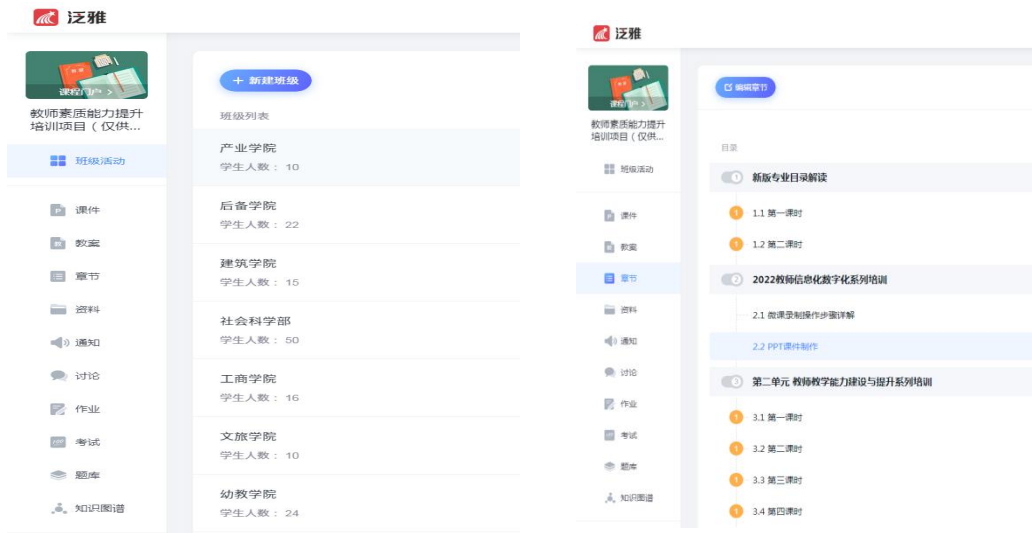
泛雅

课程门户 >

教师素质能力提升培训项目（仅供...

班级活动

课件

教案

章节

资料

通知

讨论

作业

考试

题库

知识图谱

+ 新建班级

班级列表

产业学院
学生人数：10

后备学院
学生人数：22

建筑学院
学生人数：15

社会科学部
学生人数：50

工商学院
学生人数：16

文旅学院
学生人数：10

幼教学院
学生人数：24

泛雅

课程门户 >

教师素质能力提升培训项目（仅供...

班级活动

课件

教案

章节

资料

通知

讨论

作业

考试

题库

知识图谱

编辑章节

目录

1 新版专业目录解读

1 1.1 第一课时

1 1.2 第二课时

2 2022教师信息化数字化系列培训

2.1 微课录制操作步骤详解

2.2 PPT课件制作

3 第二单元 教师教学能力建设与提升系列培训

1 3.1 第一课时

1 3.2 第二课时

1 3.3 第三课时

1 3.4 第四课时